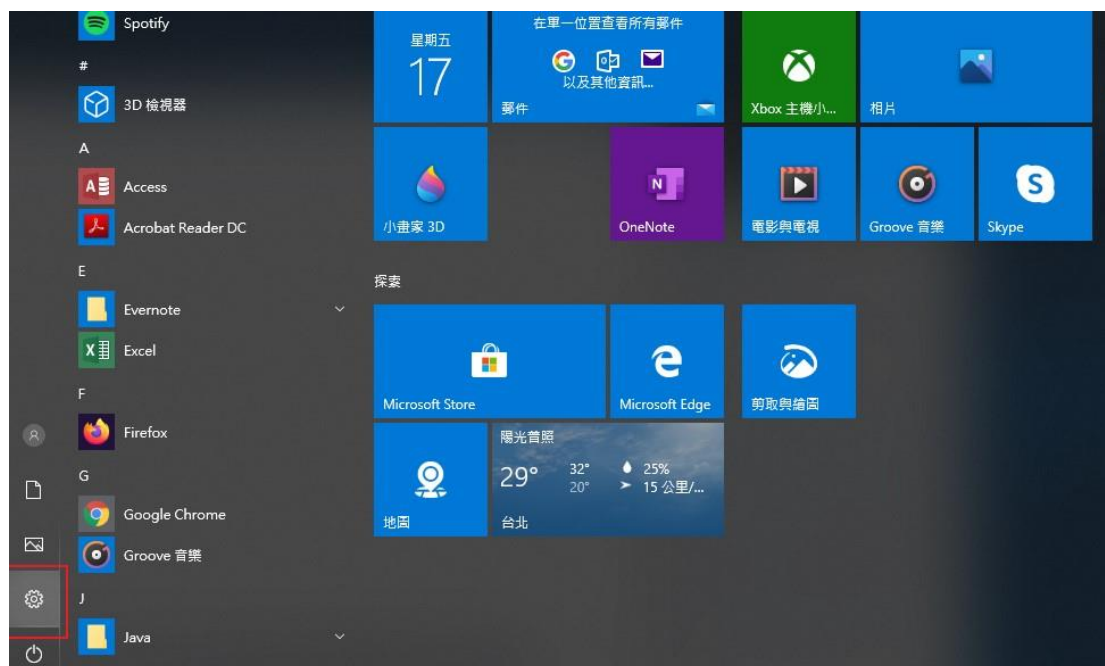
Spotify
#
3D 檢視器
A
Access
Acrobat Reader DC
E
Evernote
Excel
F
Firefox
G
Google Chrome
Groove 音樂
J
Java

星期五
17
在單一位置查看所有郵件
以及其他資訊...
郵件
Xbox 主機小...
相片
小畫家 3D
OneNote
電影與電視
Groove 音樂
Skype
探索
Microsoft Store
Microsoft Edge
剪取與繪圖
地圖
陽光普照
29°
32°
20°
25%
15 公里/...
台北